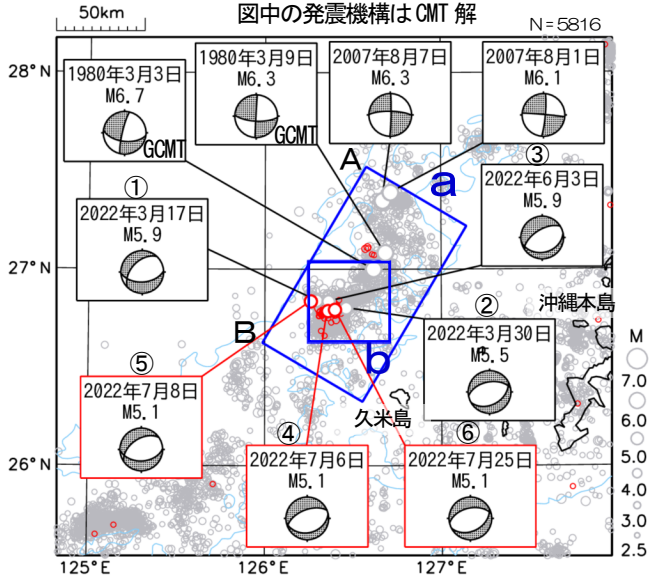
50km

図中の発震機構はCMT解

N=5816

28° N

27° N

26° N

125° E

126° E

127° E

1980年3月3日
M6.7
GCMT

1980年3月9日
M6.3
GCMT

2007年8月7日
M6.3

2007年8月1日
M6.1

A

a

③
2022年6月3日
M5.9

①
2022年3月17日
M5.9

②
2022年3月30日
M5.5

沖縄本島

B

b

⑤
2022年7月8日
M5.1

久米島

④
2022年7月6日
M5.1

⑥
2022年7月25日
M5.1

M
7.0
6.0
5.0
4.0
3.0
2.5